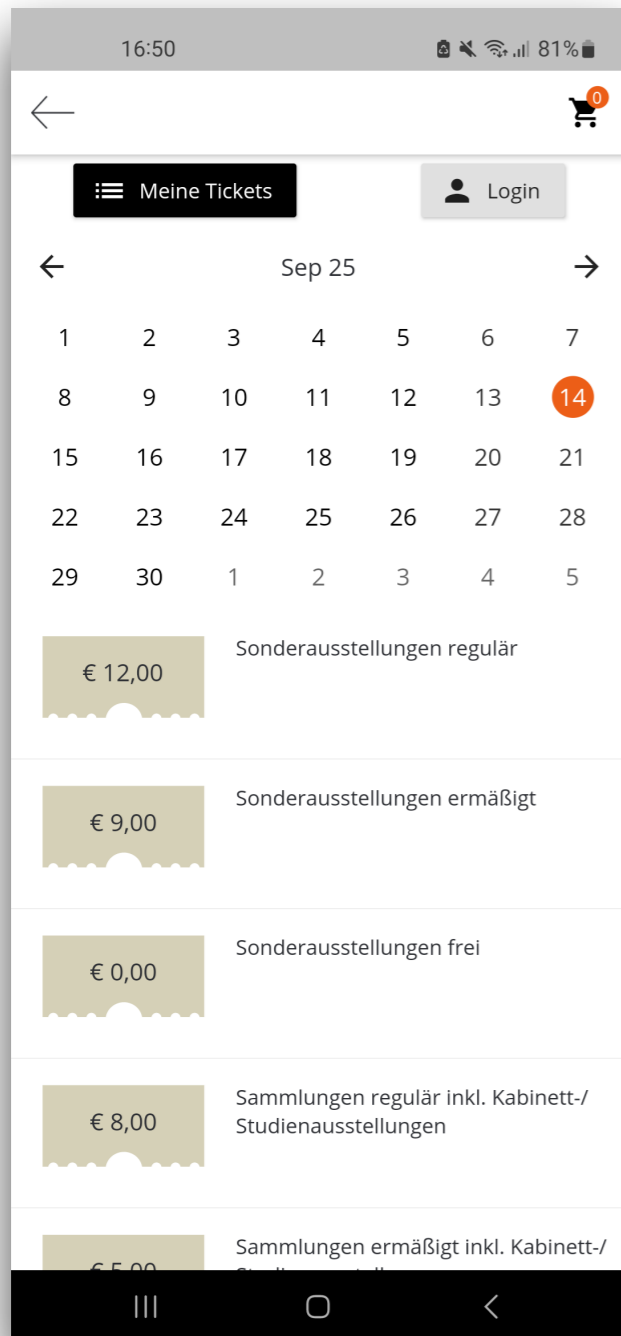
16:50 81%

0

Meine Tickets

Login

Sep 25

| | | | | | | |
|---|---|---|---|---|---|---|
| 1 | 2 | 3 | 4 | 5 | 6 | 7 |
| 8 | 9 | 10 | 11 | 12 | 13 | 14 |
| 15 | 16 | 17 | 18 | 19 | 20 | 21 |
| 22 | 23 | 24 | 25 | 26 | 27 | 28 |
| 29 | 30 | 1 | 2 | 3 | 4 | 5 |

€ 12,00
Sonderausstellungen regulär

€ 9,00
Sonderausstellungen ermäßigt

€ 0,00
Sonderausstellungen frei

€ 8,00
Sammlungen regulär inkl. Kabinett-/ Studienausstellungen

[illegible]
Sammlungen ermäßigt inkl. Kabinett-/ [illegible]